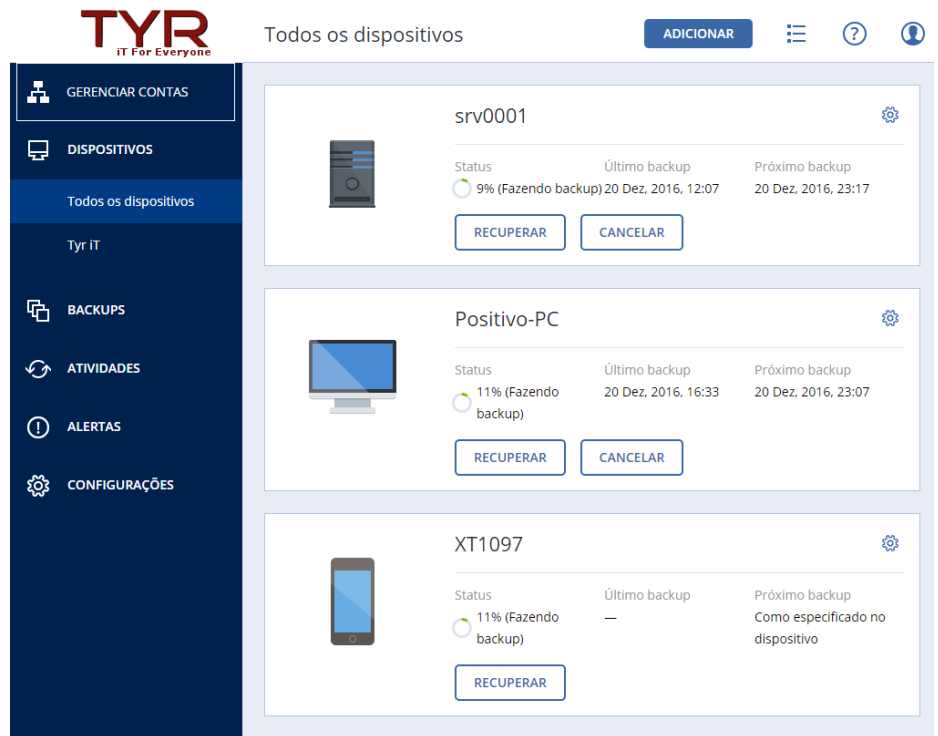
TYR
iT For Everyone

Todos os dispositivos

ADICIONAR

GERENCIAR CONTAS

DISPOSITIVOS

Todos os dispositivos

Tyr iT

BACKUPS

ATIVIDADES

ALERTAS

CONFIGURAÇÕES

srv0001

Status
9% (Fazendo backup)

Último backup
20 Dez, 2016, 12:07

Próximo backup
20 Dez, 2016, 23:17

RECUPERAR

CANCELAR

Positivo-PC

Status
11% (Fazendo backup)

Último backup
20 Dez, 2016, 16:33

Próximo backup
20 Dez, 2016, 23:07

RECUPERAR

CANCELAR

XT1097

Status
11% (Fazendo backup)

Último backup
—

Próximo backup
Como especificado no dispositivo

RECUPERAR